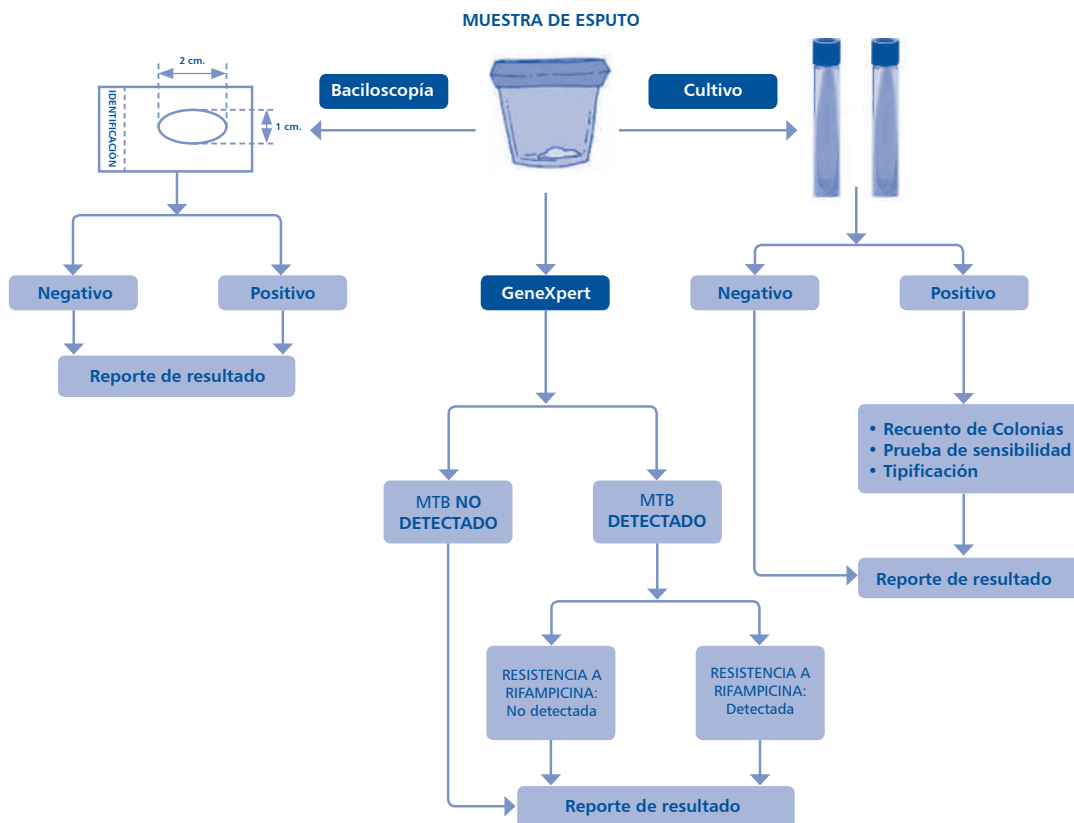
MUESTRA DE ESPUTO

2 cm.

IDENTIFICACIÓN

1 cm.

Baciloscopía

Cultivo

Negativo

Positivo

Reporte de resultado

GeneXpert

Negativo

Positivo

• Recuento de Colonias
• Prueba de sensibilidad
• Tipificación

MTB NO DETECTADO

MTB DETECTADO

Reporte de resultado

RESISTENCIA A RIFAMPICINA: No detectada

RESISTENCIA A RIFAMPICINA: Detectada

Reporte de resultado